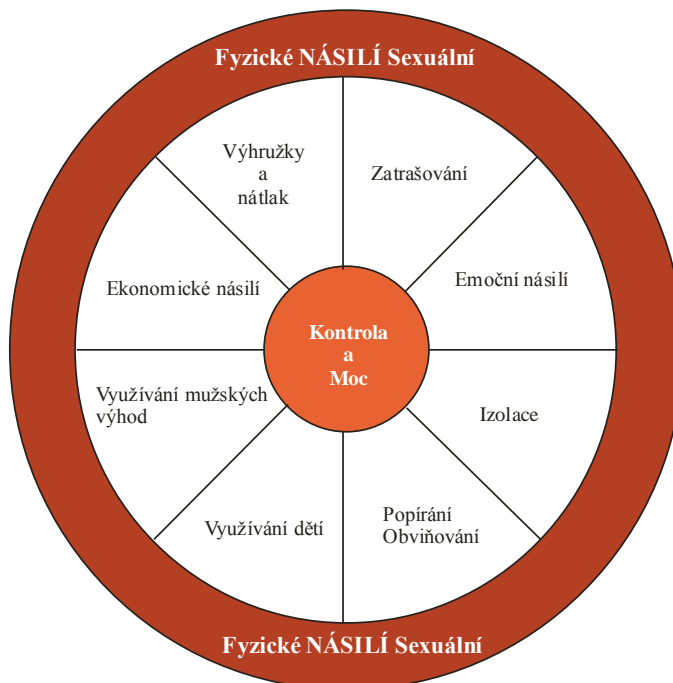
Fyzické NÁSILÍ Sexuální

Výhružky a nátlak

Zatrašování

Emoční násilí

Izolace

Popírání Obviňování

Využívání dětí

Využívání mužských výhod

Ekonomické násilí

Kontrola a Moc

Fyzické NÁSILÍ Sexuální